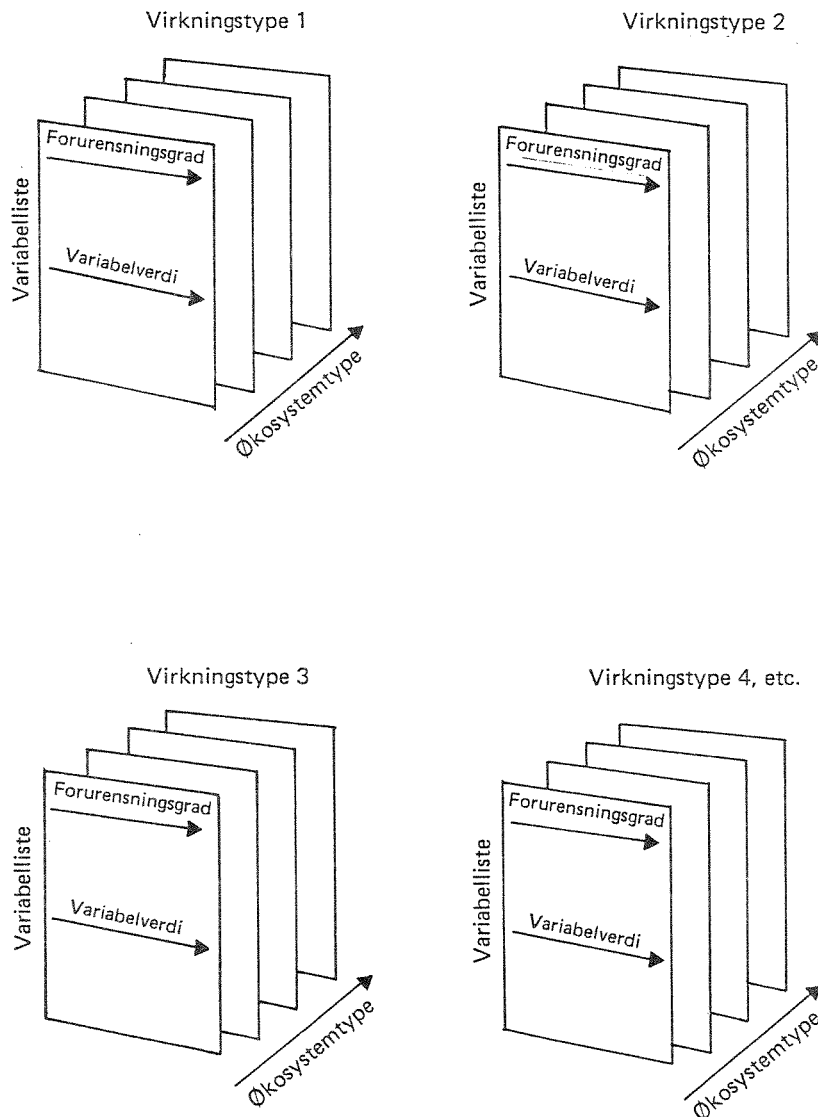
Virkningstype 1

Variabelliste

Forurensningsgrad

Variabelverdi

Økosystemtype

Virkningstype 2

Variabelliste

Forurensningsgrad

Variabelverdi

Økosystemtype

Virkningstype 3

Variabelliste

Forurensningsgrad

Variabelverdi

Økosystemtype

Virkningstype 4, etc.

Variabelliste

Forurensningsgrad

Variabelverdi

Økosystemtype